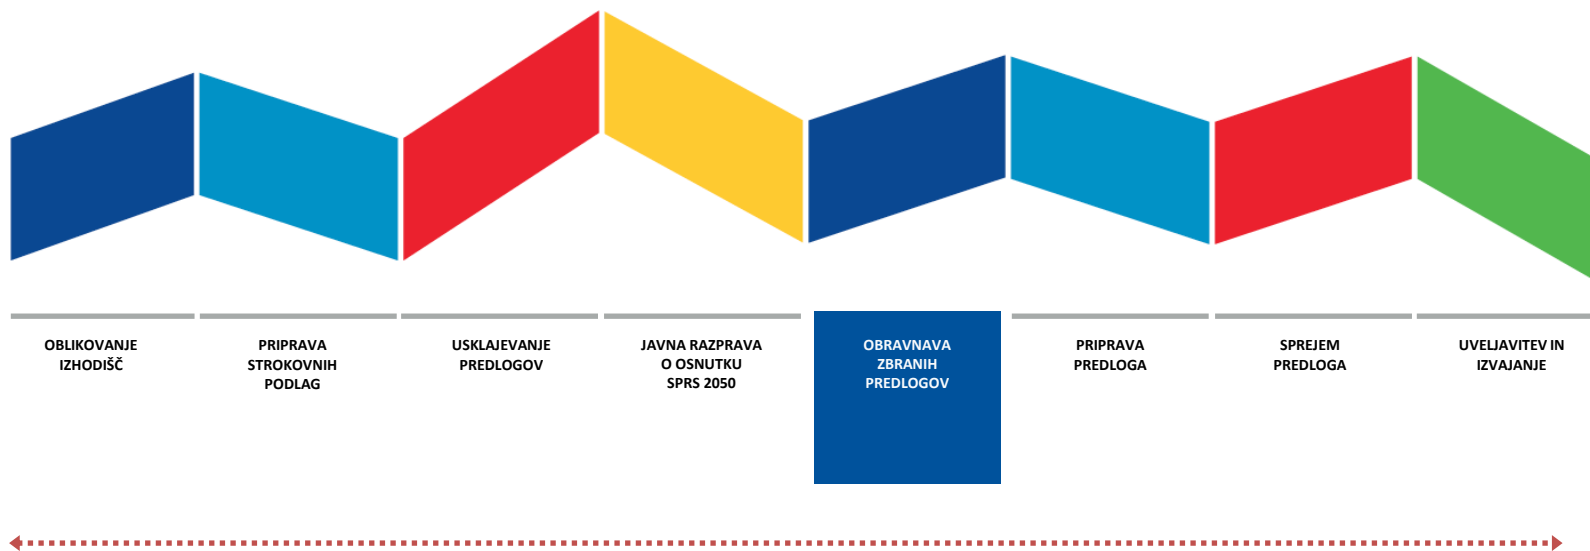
OBLIKOVANJE IZHODIŠČ

PRIPRAVA STROKOVNIH PODLAG

USKLAJEVANJE PREDLOGOV

JAVNA RAZPRAVA O OSNUTKU SPRS 2050

OBRAVNAVA ZBRANIH PREDLOGOV

PRIPRAVA PREDLOGA

SPREJEM PREDLOGA

UVELJAVITEV IN IZVAJANJE